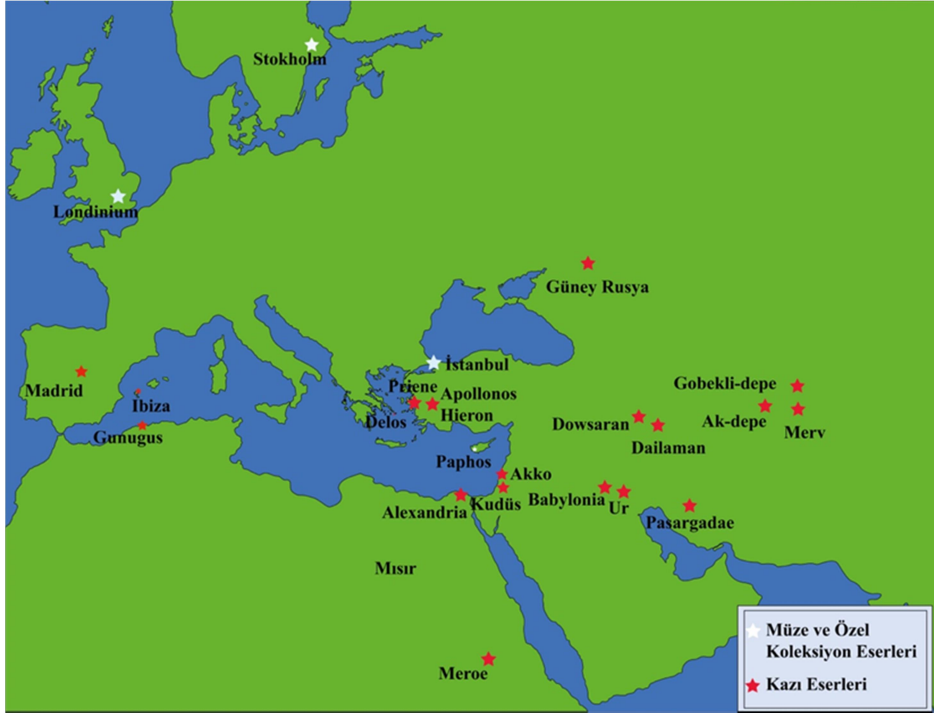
Stokholm

Londinium

Güney Rusya

İstanbul

Madrid

İbiza

Gunugus

Priene

Apollonos

Hieron

Delos

Gobekli-depe

Ak-depe

Merv

Dowsaran

Dailaman

Paphos

Akko

Kudüs

Alexandria

Babylonia

Ur

Pasargadae

Mısır

Meroe

Müze ve Özel Koleksiyon Eserleri

Kazı Eserleri